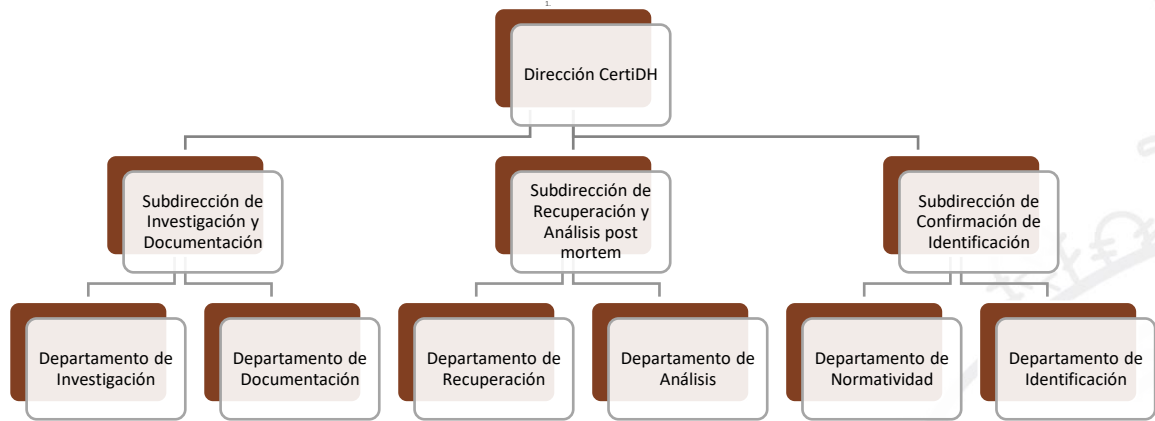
1.

Dirección CertiDH

Subdirección de Investigación y Documentación

Subdirección de Recuperación y Análisis post mortem

Subdirección de Confirmación de Identificación

Departamento de Investigación

Departamento de Documentación

Departamento de Recuperación

Departamento de Análisis

Departamento de Normatividad

Departamento de Identificación